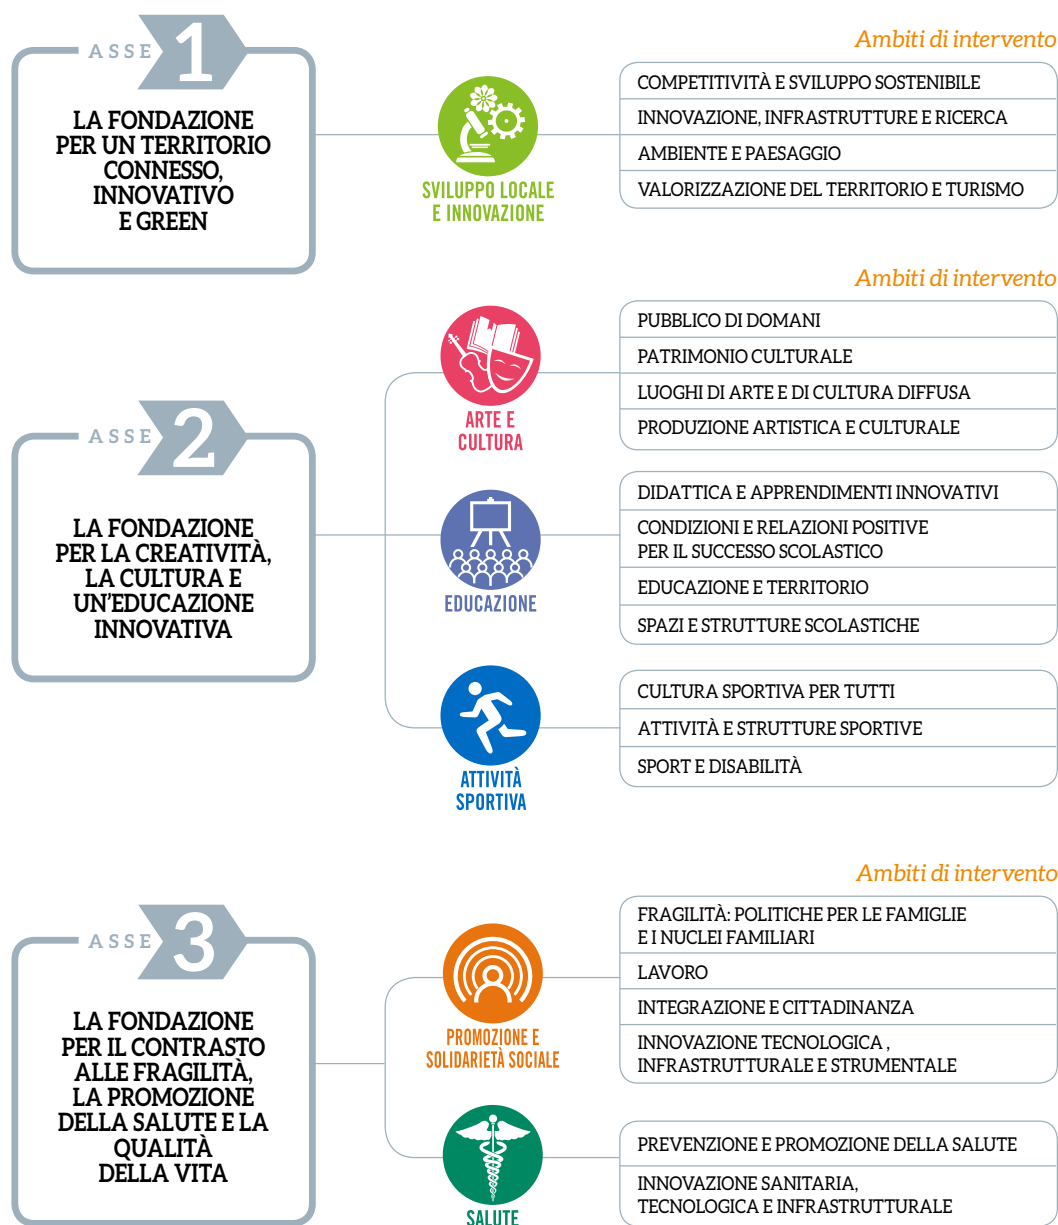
ASSE 1

LA FONDAZIONE PER UN TERRITORIO CONNESSO, INNOVATIVO E GREEN

SVILUPPO LOCALE E INNOVAZIONE

Ambiti di intervento

COMPETITIVITÀ E SVILUPPO SOSTENIBILE

INNOVAZIONE, INFRASTRUTTURE E RICERCA

AMBIENTE E PAESAGGIO

VALORIZZAZIONE DEL TERRITORIO E TURISMO

Ambiti di intervento

ASSE 2

LA FONDAZIONE PER LA CREATIVITÀ, LA CULTURA E UN'EDUCAZIONE INNOVATIVA

ARTE E CULTURA

PUBBLICO DI DOMANI

PATRIMONIO CULTURALE

LUOGHI DI ARTE E DI CULTURA DIFFUSA

PRODUZIONE ARTISTICA E CULTURALE

EDUCAZIONE

DIDATTICA E APPRENDIMENTI INNOVATIVI

CONDIZIONI E RELAZIONI POSITIVE PER IL SUCCESSO SCOLASTICO

EDUCAZIONE E TERRITORIO

SPAZI E STRUTTURE SCOLASTICHE

ATTIVITÀ SPORTIVA

CULTURA SPORTIVA PER TUTTI

ATTIVITÀ E STRUTTURE SPORTIVE

SPORT E DISABILITÀ

Ambiti di intervento

ASSE 3

LA FONDAZIONE PER IL CONTRASTO ALLE FRAGILITÀ, LA PROMOZIONE DELLA SALUTE E LA QUALITÀ DELLA VITA

PROMOZIONE E SOLIDARIETÀ SOCIALE

FRAGILITÀ: POLITICHE PER LE FAMIGLIE E I NUCLEI FAMILIARI

LAVORO

INTEGRAZIONE E CITTADINANZA

INNOVAZIONE TECNOLOGICA , INFRASTRUTTURALE E STRUMENTALE

SALUTE

PREVENZIONE E PROMOZIONE DELLA SALUTE

INNOVAZIONE SANITARIA, TECNOLOGICA E INFRASTRUTTURALE